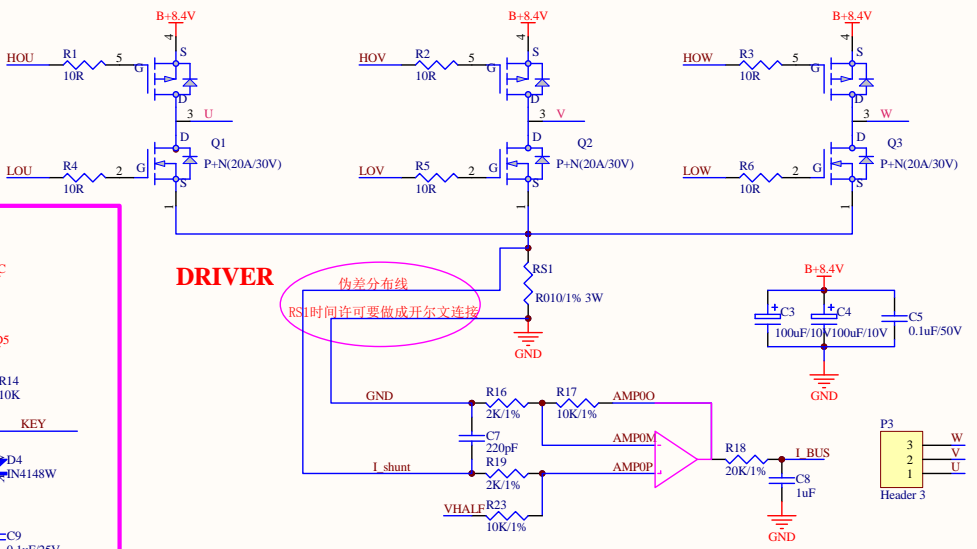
B+8.4V
B+8.4V
B+8.4V

HOU
R1
10R
5
4
S
G
D
3
U
D
Q1
P+N(20A/30V)
LOU
R4
10R
2
G
S
1

HOV
R2
10R
5
4
S
G
D
3
V
D
Q2
P+N(20A/30V)
LOV
R5
10R
2
G
S
1

HOW
R3
10R
5
4
S
G
D
3
W
D
Q3
P+N(20A/30V)
LOW
R6
10R
2
G
S
1

DRIVER

伪差分布线
RS1时间许可要做成开尔文连接
RS1
R010/1% 3W
GND

B+8.4V
C3
100uF/10V
C4
100uF/10V
C5
0.1uF/50V
GND

C
D5
R14
10K
KEY
D4
IN4148W
C9
0.1uF/25V

GND
R16
2K/1%
R17
10K/1%
AMP0O
C7
220pF
AMP0M
I_shunt
R19
2K/1%
AMP0P
R18
20K/1%
I_BUS
C8
1uF
VHALF
R23
10K/1%
GND

P3
3
2
1
W
V
U
Header 3